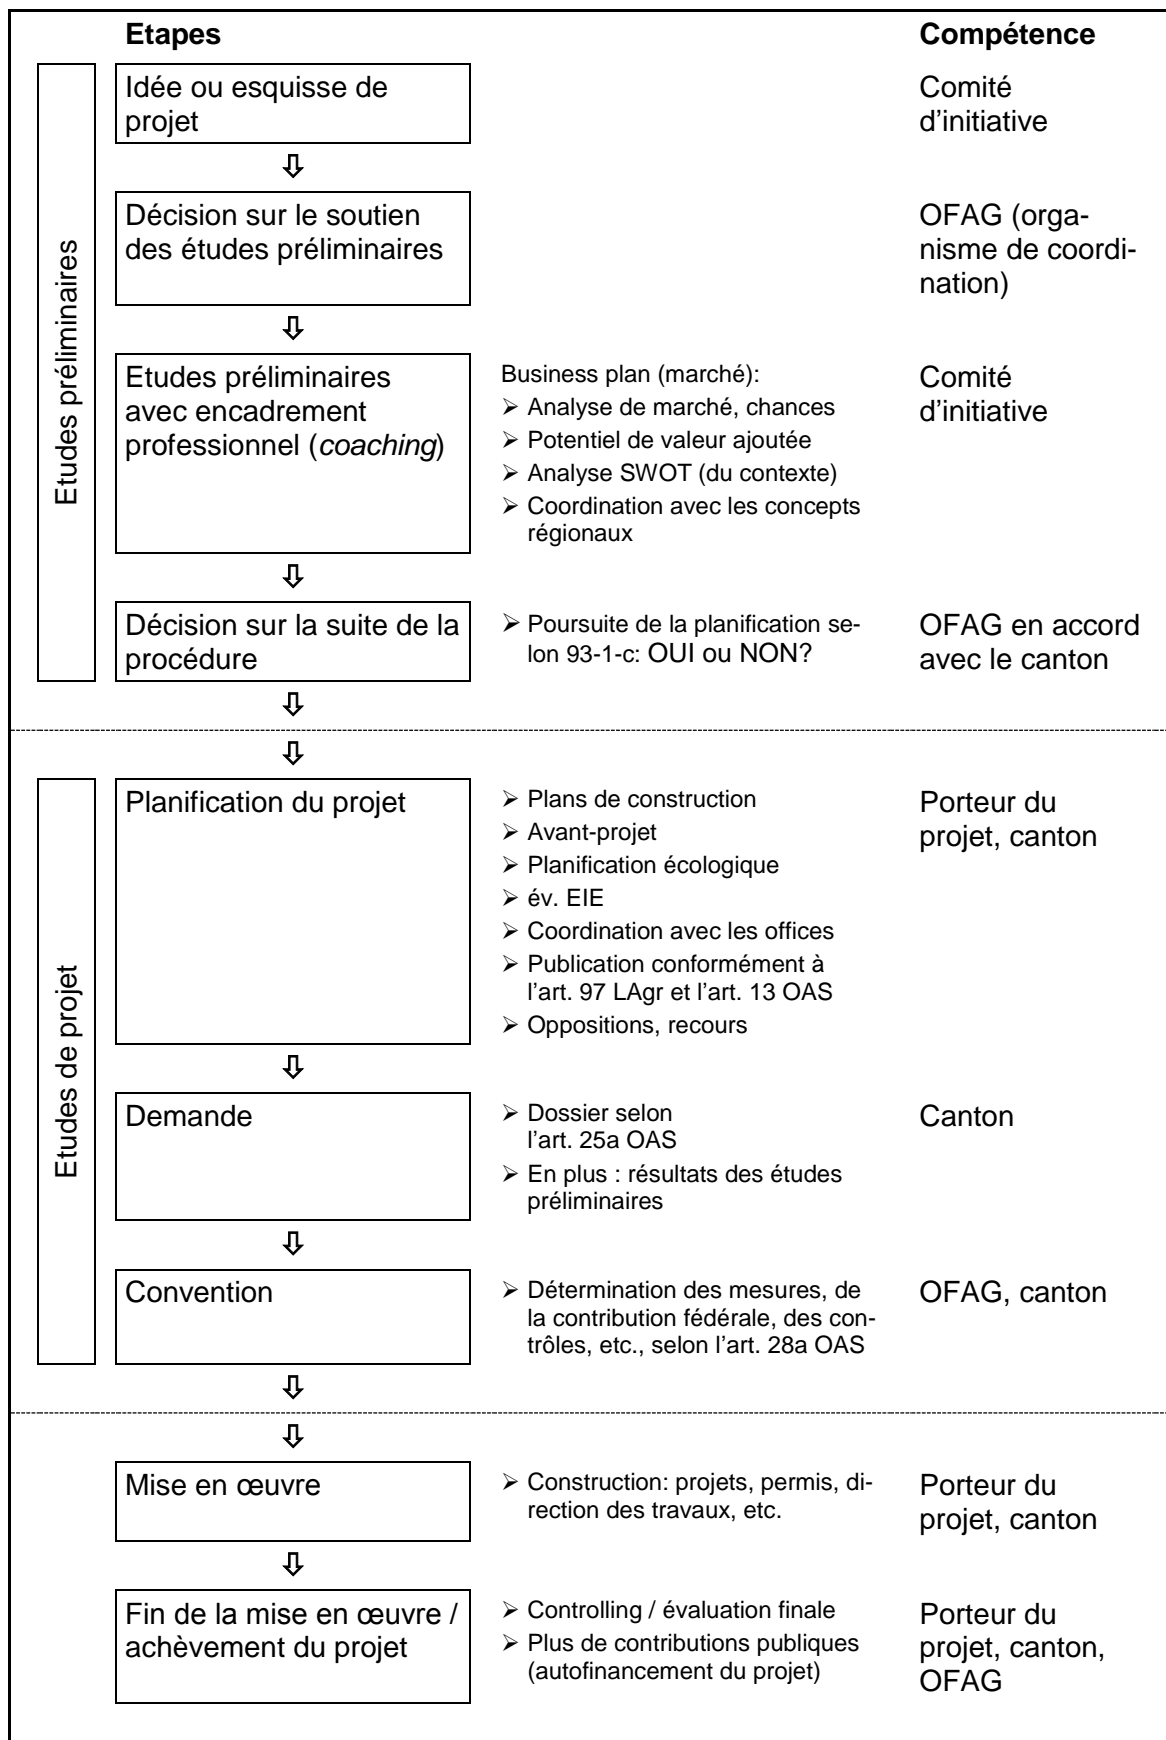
Etapes

Compétence

Etudes préliminaires

Idée ou esquisse de projet

Comité d'initiative

⇩

Décision sur le soutien des études préliminaires

OFAG (organisme de coordination)

⇩

Etudes préliminaires avec encadrement professionnel (*coaching*)

Business plan (marché):
➢ Analyse de marché, chances
➢ Potentiel de valeur ajoutée
➢ Analyse SWOT (du contexte)
➢ Coordination avec les concepts régionaux

Comité d'initiative

⇩

Décision sur la suite de la procédure

➢ Poursuite de la planification selon 93-1-c: OUI ou NON?

OFAG en accord avec le canton

⇩

⇩

Etudes de projet

Planification du projet

➢ Plans de construction
➢ Avant-projet
➢ Planification écologique
➢ év. EIE
➢ Coordination avec les offices
➢ Publication conformément à l'art. 97 LAgr et l'art. 13 OAS
➢ Oppositions, recours

Porteur du projet, canton

⇩

Demande

➢ Dossier selon l'art. 25a OAS
➢ En plus : résultats des études préliminaires

Canton

⇩

Convention

➢ Détermination des mesures, de la contribution fédérale, des contrôles, etc., selon l'art. 28a OAS

OFAG, canton

⇩

⇩

Mise en œuvre

➢ Construction: projets, permis, direction des travaux, etc.

Porteur du projet, canton

⇩

Fin de la mise en œuvre / achèvement du projet

➢ Controlling / évaluation finale
➢ Plus de contributions publiques (autofinancement du projet)

Porteur du projet, canton, OFAG